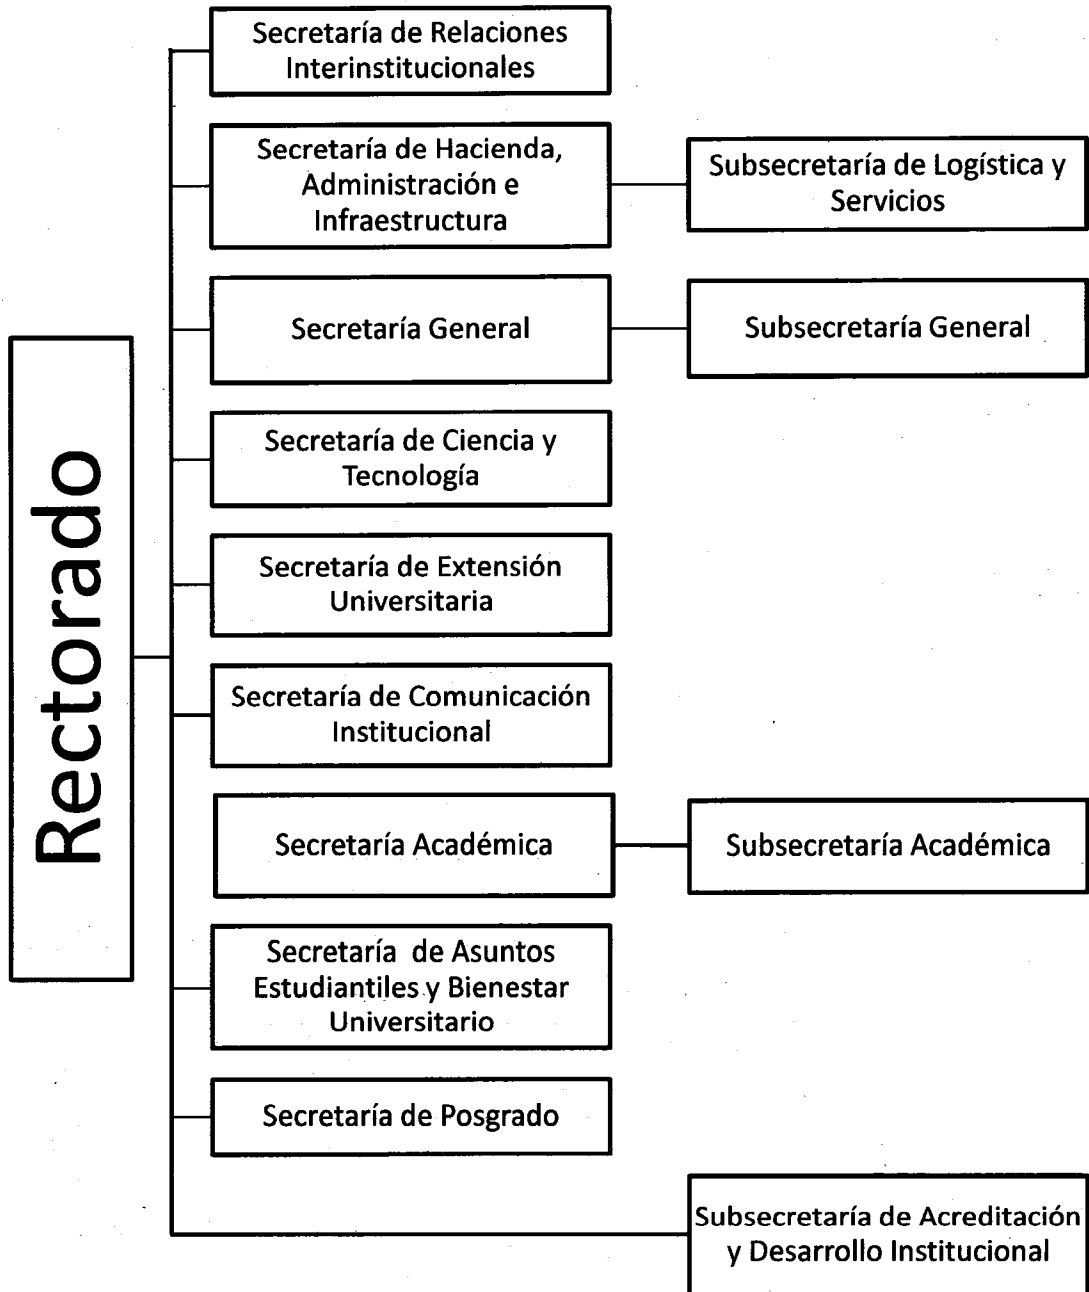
Rectorado

Secretaría de Relaciones Interinstitucionales

Secretaría de Hacienda, Administración e Infraestructura

Subsecretaría de Logística y Servicios

Secretaría General

Subsecretaría General

Secretaría de Ciencia y Tecnología

Secretaría de Extensión Universitaria

Secretaría de Comunicación Institucional

Secretaría Académica

Subsecretaría Académica

Secretaría de Asuntos Estudiantiles y Bienestar Universitario

Secretaría de Posgrado

Subsecretaría de Acreditación y Desarrollo Institucional